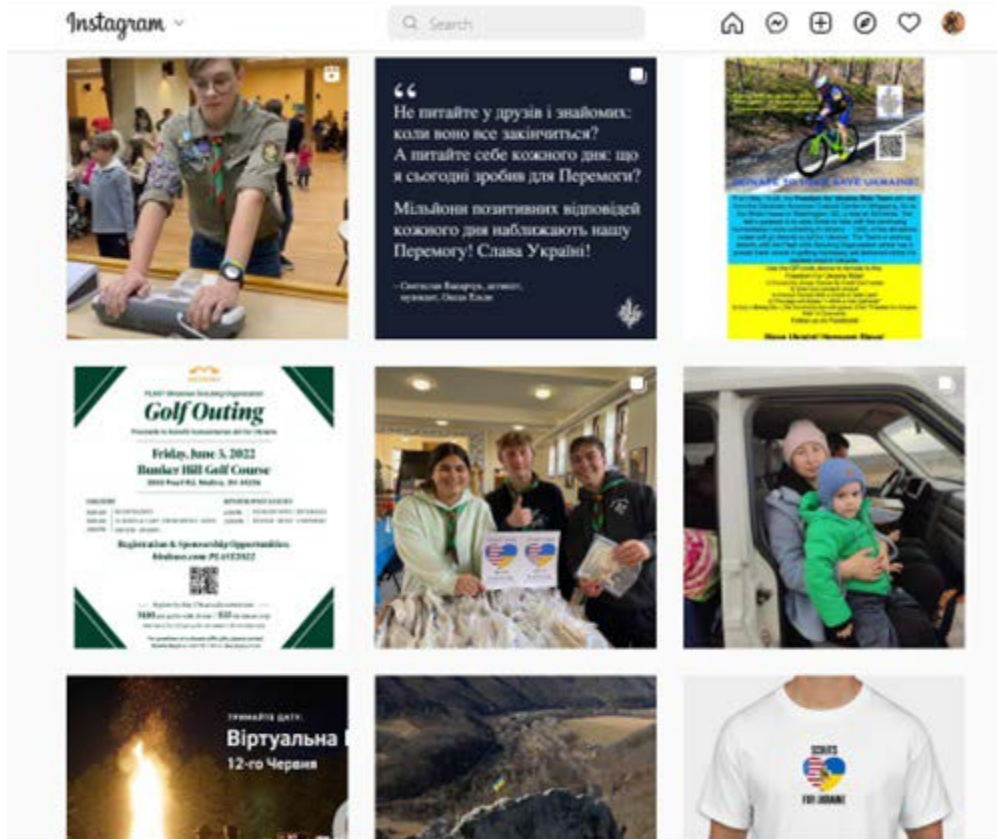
Instagram

Search

"

Не питайте у друзів і знайомих: коли воно все закінчиться? А питайте себе кожного дня: що я сьогодні зробив для Перемоги?

Мільйони позитивних відповідей кожного дня наближають нашу Перемогу! Слава Україні!

– Святослав Вакарчук, активіст, музикант, Океан Ельзи

DONATE TO BIKE SAVE UKRAINE!

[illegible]

PLAST Ukrainian Scouting Organization

Golf Outing

Proceeds to benefit humanitarian aid for Ukraine

Friday, June 3, 2022

Bunker Hill Golf Course

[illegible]

Registration & Sponsorship Opportunities:

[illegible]

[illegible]

ЗАПАМ'ЯТАЙТЕ ДАТУ:

Віртуальна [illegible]

12-го Червня

SCOUTS

FOR UKRAINE